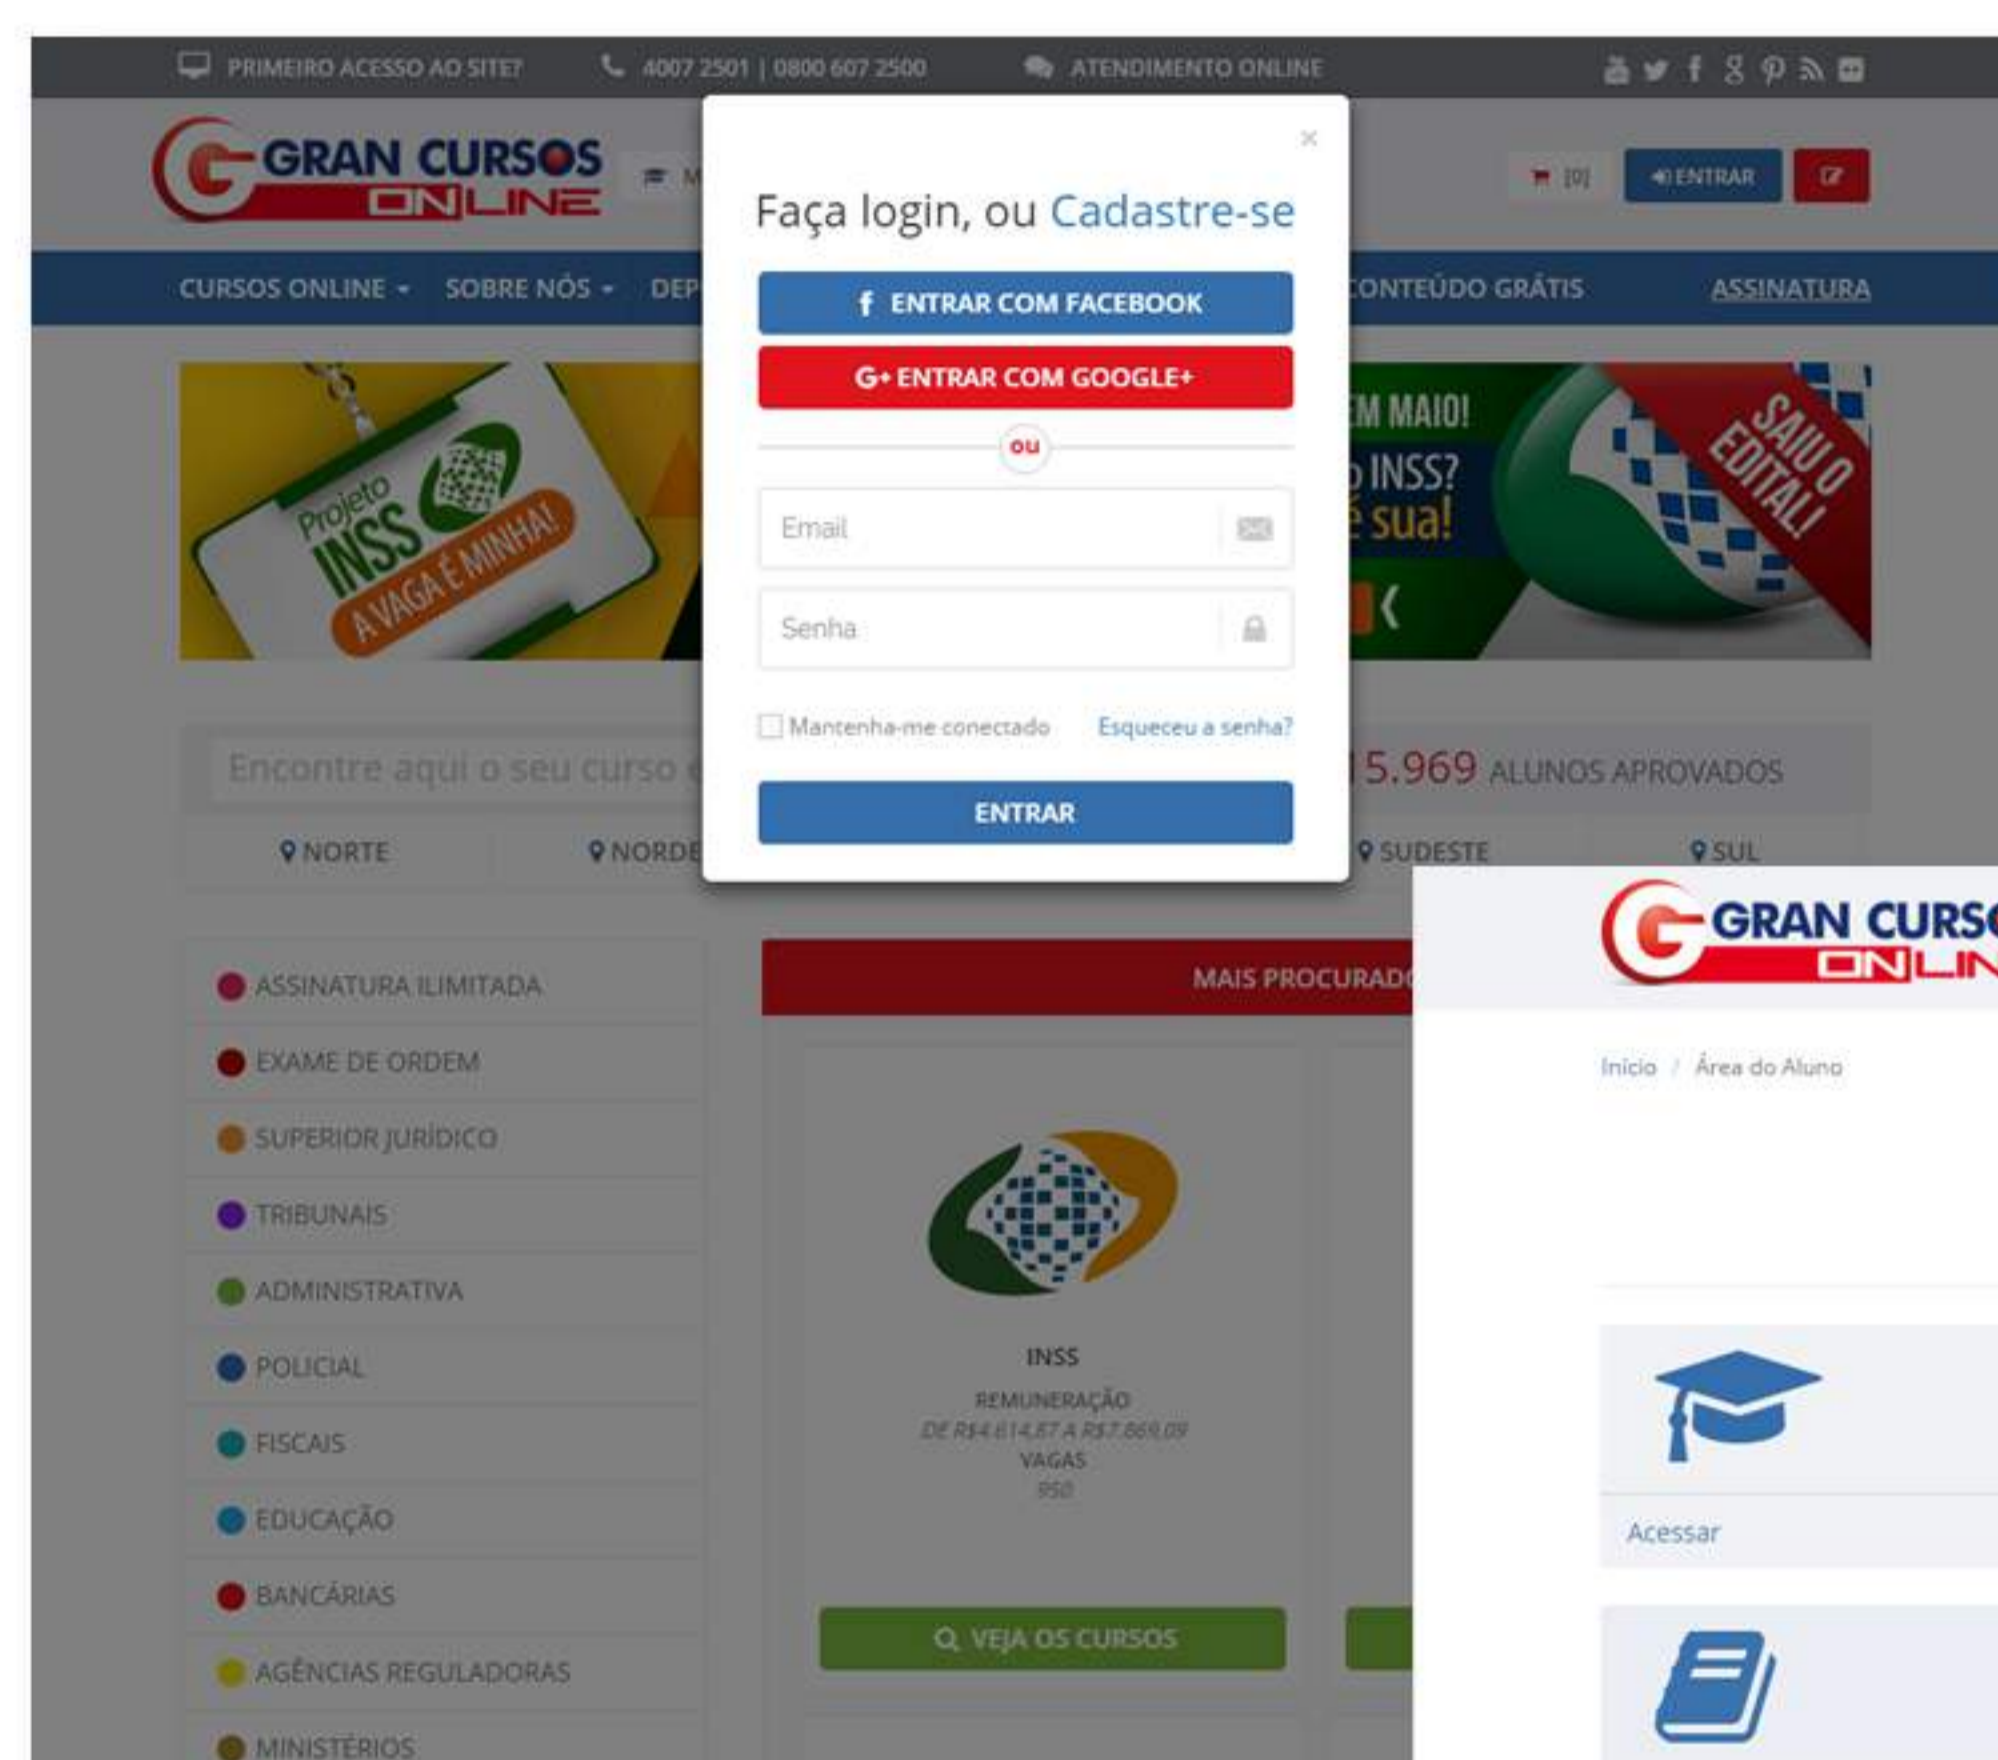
PRIMEIRO ACESSO AO SITE? 4007 2501 | 0800 607 2500 ATENDIMENTO ONLINE

GRAN CURSOS ONLINE

[0] ENTRAR

CURSOS ONLINE SOBRE NÓS DEP CONTEÚDO GRÁTIS ASSINATURA

Projeto INSS A VAGA É MINHA!

M MAIO! INSS? é sua!

SAIU O EDITAL!

×

Faça login, ou Cadastre-se

ENTRAR COM FACEBOOK

G+ ENTRAR COM GOOGLE+

ou

Email

Senha

Mantenha-me conectado Esqueceu a senha?

ENTRAR

Encontre aqui o seu curso

5.969 ALUNOS APROVADOS

NORTE NORDE SUDESTE SUL

ASSINATURA ILIMITADA
EXAME DE ORDEM
SUPERIOR JURÍDICO
TRIBUNAIS
ADMINISTRATIVA
POLICIAL
FISCAIS
EDUCAÇÃO
BANCÁRIAS
AGÊNCIAS REGULADORAS
MINISTÉRIOS

MAIS PROCURAD

INSS
REMUNERAÇÃO
DE R$4.614,67 A R$7.869,09
VAGAS
950

VEJA OS CURSOS

GRAN CURS ONLIN

Início / Área do Aluno

Acessar